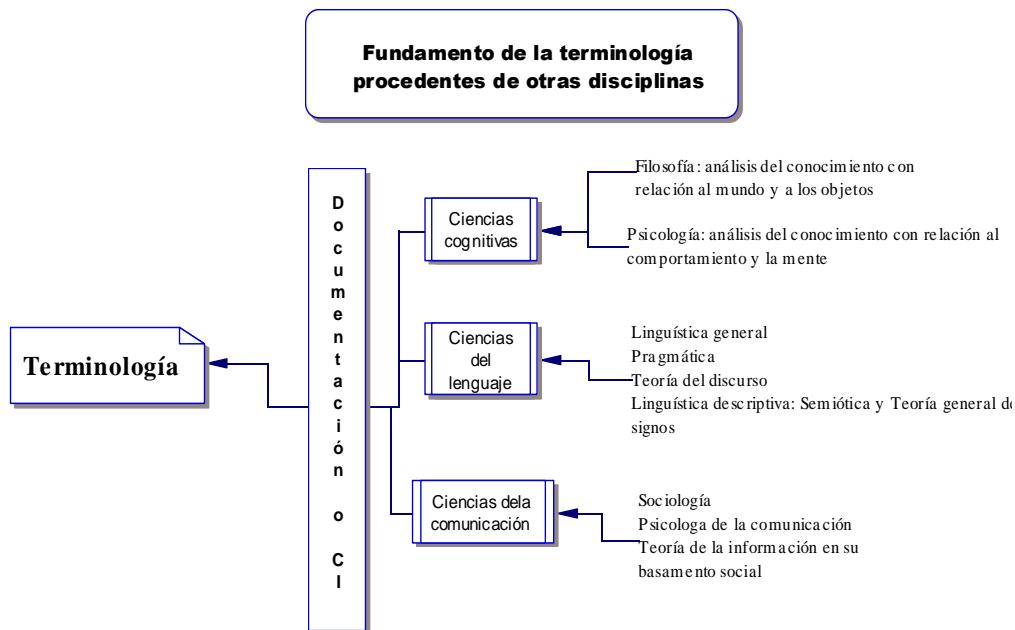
Fundamento de la terminología procedentes de otras disciplinas

Terminología

D o c u m e n t a c i ó n o C I

Ciencias cognitivas

Filosofía: análisis del conocimiento con relación al mundo y a los objetos

Psicología: análisis del conocimiento con relación al comportamiento y la mente

Ciencias del lenguaje

Linguística general
Pragmática
Teoría del discurso
Linguística descriptiva: Semiótica y Teoría general d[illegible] signos

Ciencias dela comunicación

Sociología
Psicologa de la comunicación
Teoría de la información en su basamento social